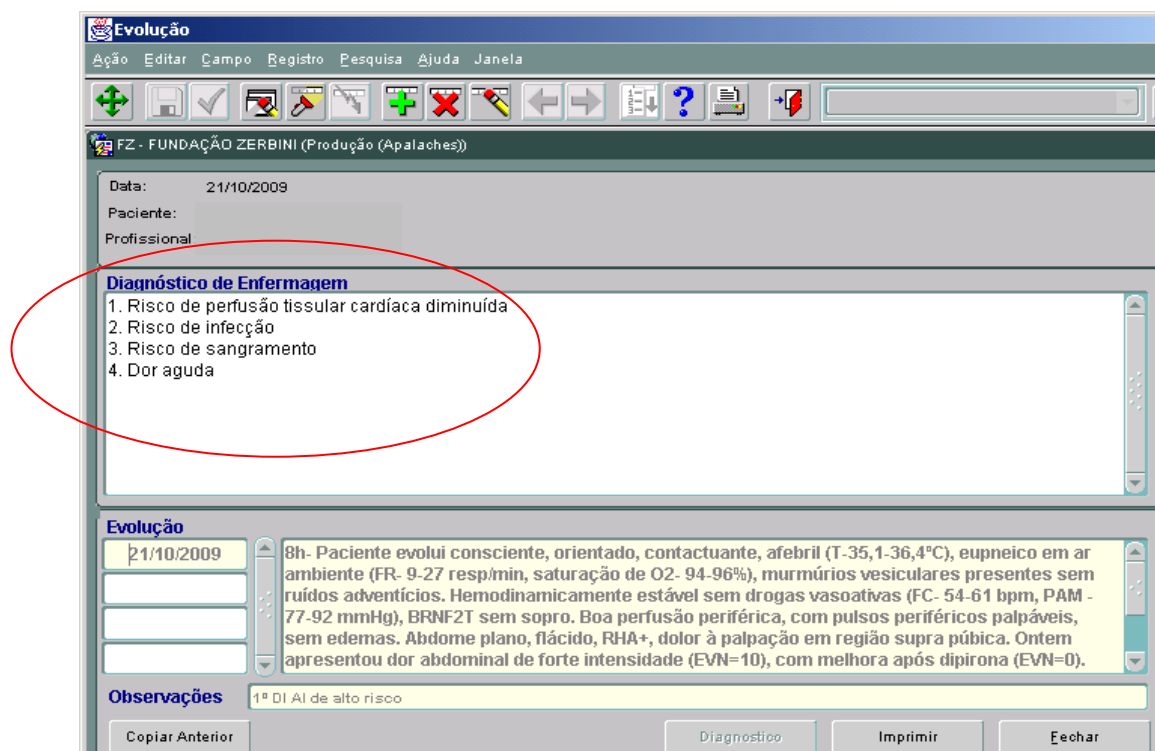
Evolução

Ação Editar Campo Registro Pesquisa Ajuda Janela

FZ - FUNDAÇÃO ZERBINI (Produção (Apalaches))

Data: 21/10/2009

Paciente:

Profissional

Diagnóstico de Enfermagem

1. Risco de perfusão tissular cardíaca diminuída
2. Risco de infecção
3. Risco de sangramento
4. Dor aguda

Evolução

21/10/2009

8h- Paciente evolui consciente, orientado, contactuante, afebril (T-35,1-36,4°C), eupneico em ar ambiente (FR- 9-27 resp/min, saturação de O2- 94-96%), murmúrios vesiculares presentes sem ruídos adventícios. Hemodinamicamente estável sem drogas vasoativas (FC- 54-61 bpm, PAM - 77-92 mmHg), BRNF2T sem sopro. Boa perfusão periférica, com pulsos periféricos palpáveis, sem edemas. Abdome plano, flácido, RHA+, dolor à palpação em região supra púbica. Ontem apresentou dor abdominal de forte intensidade (EVN=10), com melhora após dipirona (EVN=0).

Observações 1º DI AI de alto risco

Copiar Anterior Diagnostico Imprimir Fechar